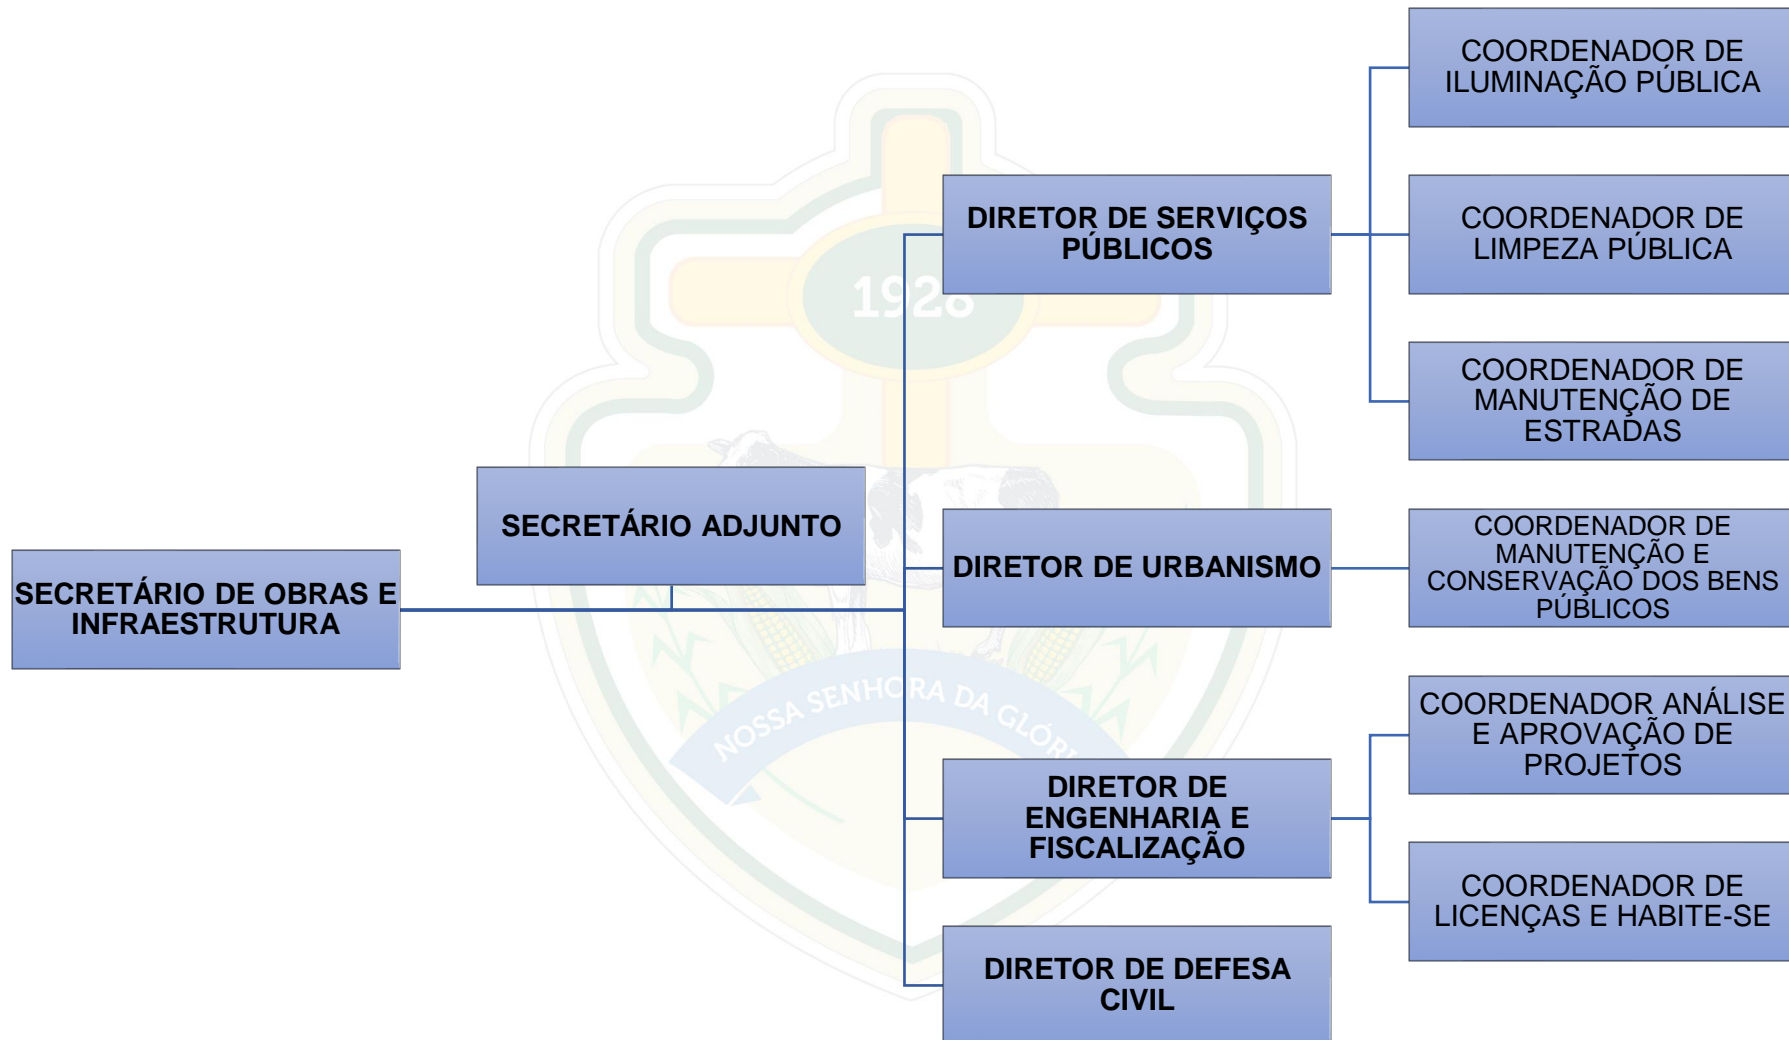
SECRETÁRIO DE OBRAS E INFRAESTRUTURA

SECRETÁRIO ADJUNTO

DIRETOR DE SERVIÇOS PÚBLICOS

COORDENADOR DE ILUMINAÇÃO PÚBLICA

COORDENADOR DE LIMPEZA PÚBLICA

COORDENADOR DE MANUTENÇÃO DE ESTRADAS

DIRETOR DE URBANISMO

COORDENADOR DE MANUTENÇÃO E CONSERVAÇÃO DOS BENS PÚBLICOS

DIRETOR DE ENGENHARIA E FISCALIZAÇÃO

COORDENADOR ANÁLISE E APROVAÇÃO DE PROJETOS

COORDENADOR DE LICENÇAS E HABITE-SE

DIRETOR DE DEFESA CIVIL

1928

NOSSA SENHORA DA GLÓRIA